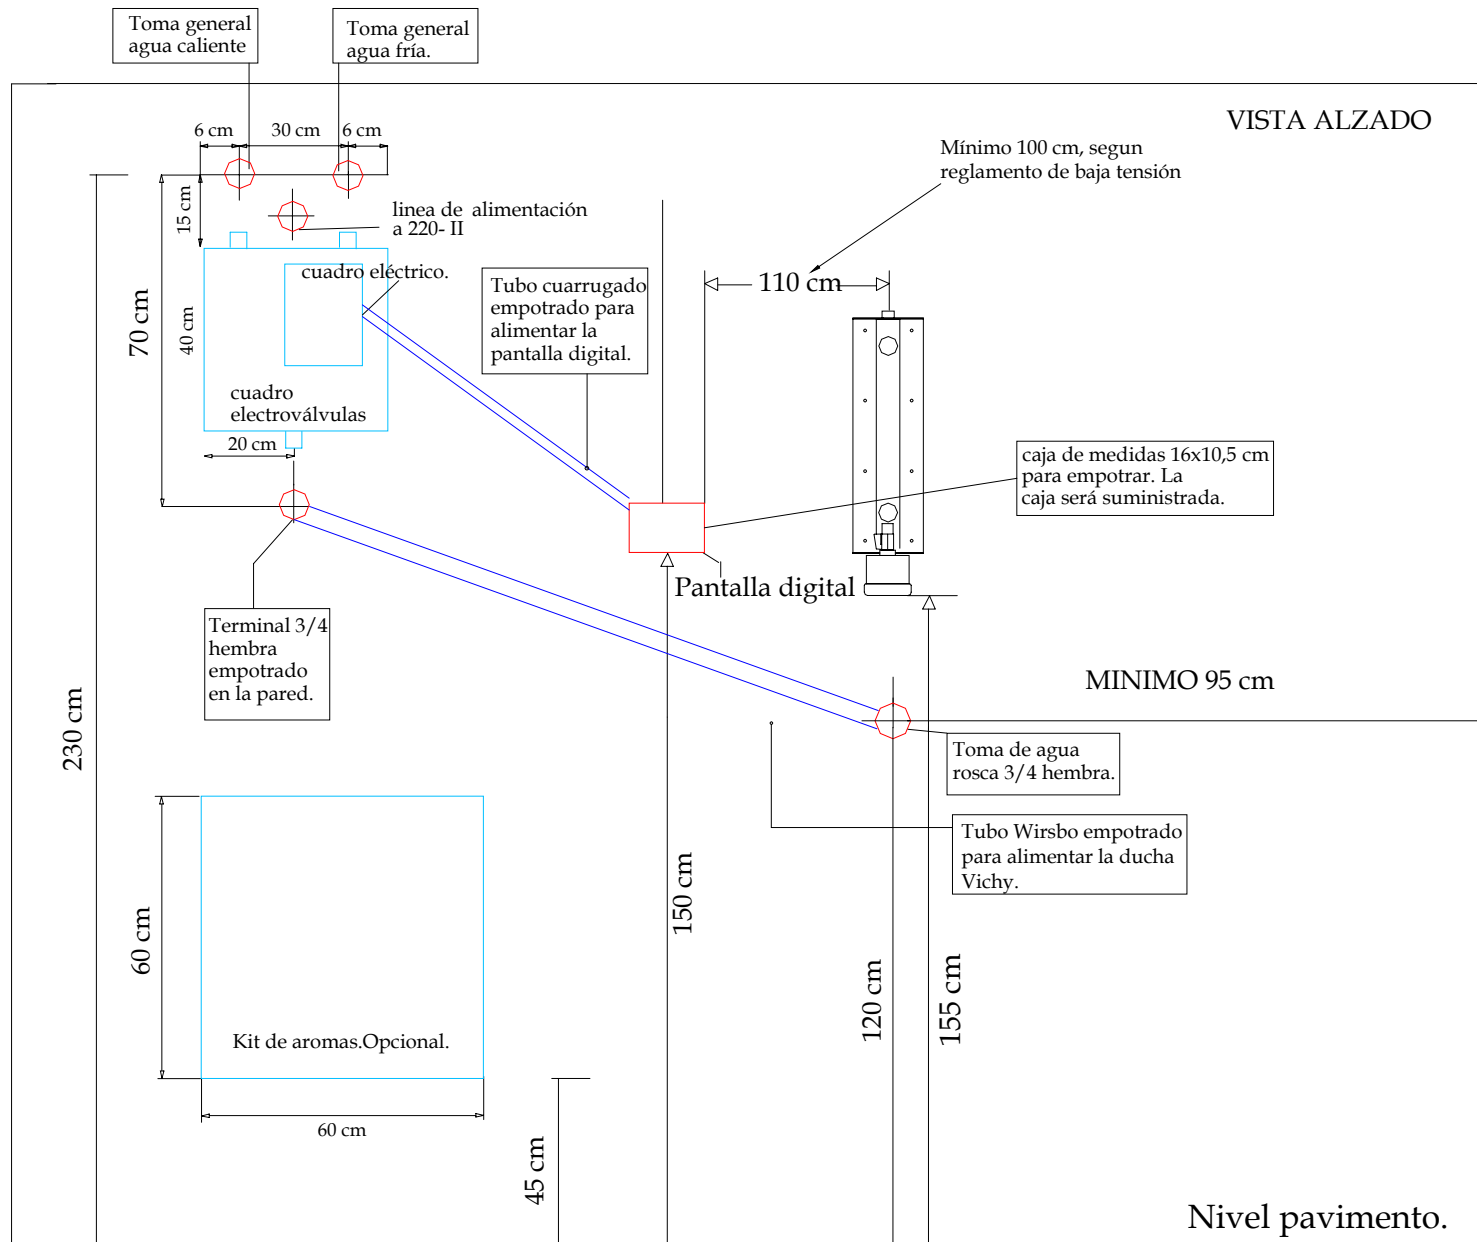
Toma general agua caliente

Toma general agua fría.

VISTA ALZADO

6 cm

30 cm

6 cm

Mínimo 100 cm, segun reglamento de baja tensión

15 cm

linea de alimentación a 220- II

110 cm

cuadro eléctrico.

Tubo cuarrugado empotrado para alimentar la pantalla digital.

70 cm

40 cm

cuadro electroválvulas

20 cm

caja de medidas 16x10,5 cm para empotrar. La caja será suministrada.

Pantalla digital

Terminal 3/4 hembra empotrado en la pared.

MINIMO 95 cm

230 cm

Toma de agua rosca 3/4 hembra.

Tubo Wirsbo empotrado para alimentar la ducha Vichy.

60 cm

150 cm

Kit de aromas.Opcional.

120 cm

155 cm

60 cm

45 cm

Nivel pavimento.